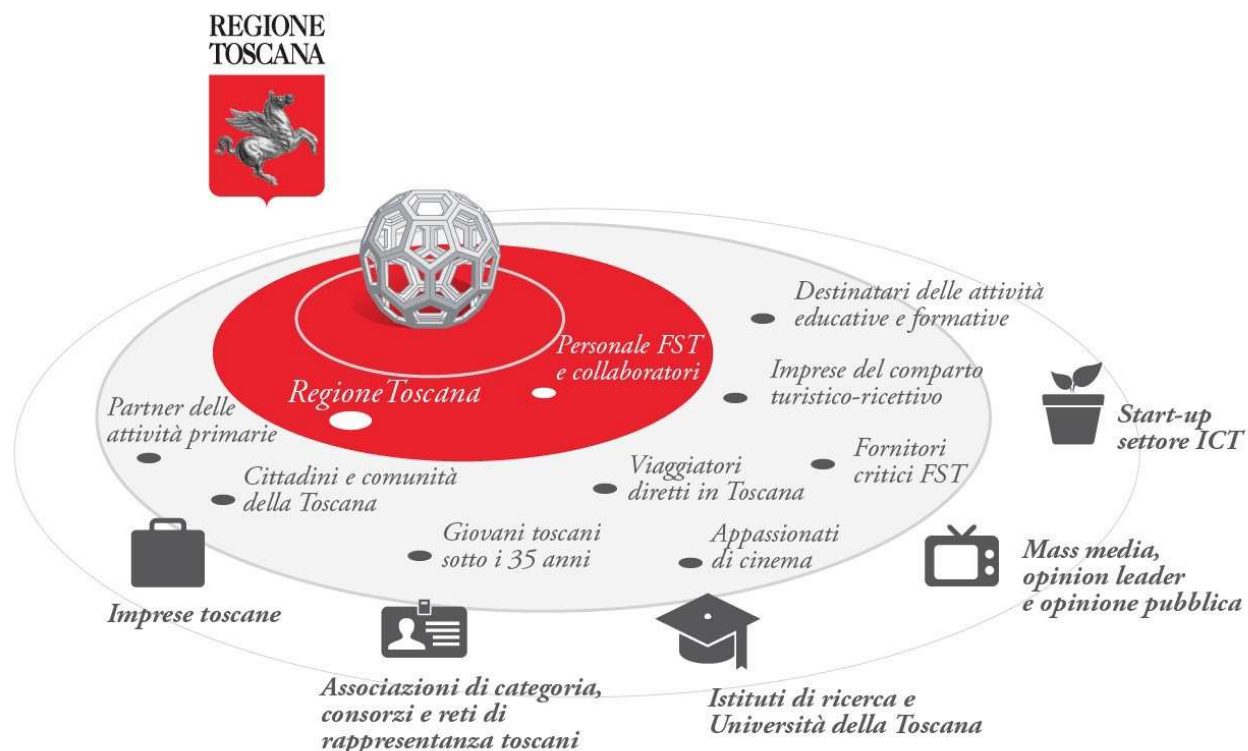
REGIONE
TOSCANA

Destinatari delle attività educative e formative

Personale FST e collaboratori

Regione Toscana

Imprese del comparto turistico-ricettivo

Start-up settore ICT

Partner delle attività primarie

Fornitori critici FST

Cittadini e comunità della Toscana

Viaggiatori diretti in Toscana

Giovani toscani sotto i 35 anni

Appassionati di cinema

Mass media, opinion leader e opinione pubblica

Imprese toscane

Associazioni di categoria, consorzi e reti di rappresentanza toscani

Istituti di ricerca e Università della Toscana